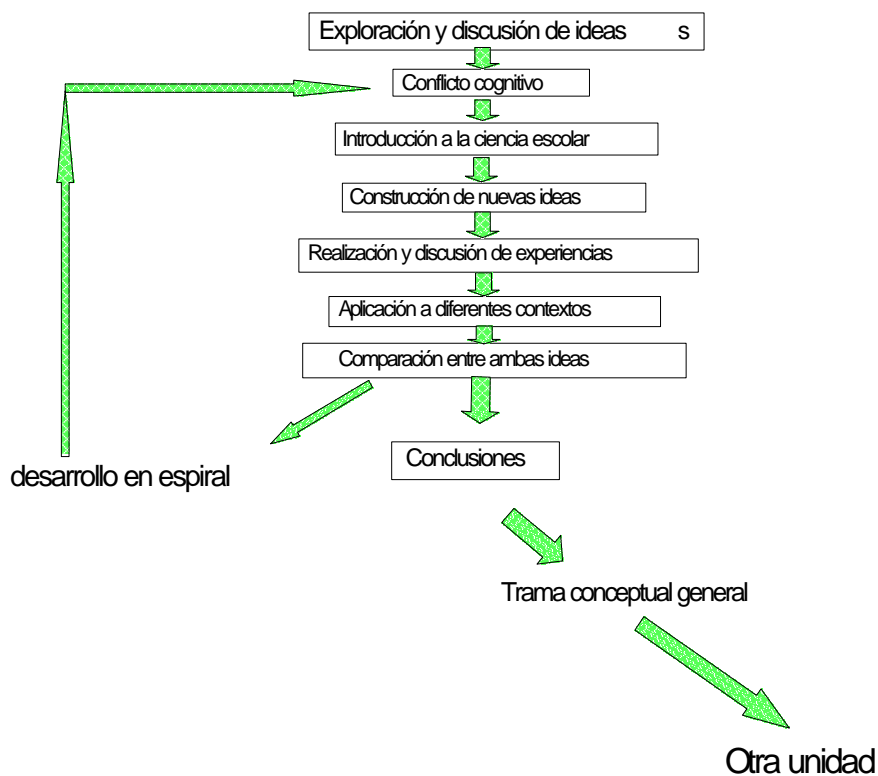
Exploración y discusión de ideas s

Conflicto cognitivo

Introducción a la ciencia escolar

Construcción de nuevas ideas

Realización y discusión de experiencias

Aplicación a diferentes contextos

Comparación entre ambas ideas

desarrollo en espiral

Conclusiones

Trama conceptual general

Otra unidad